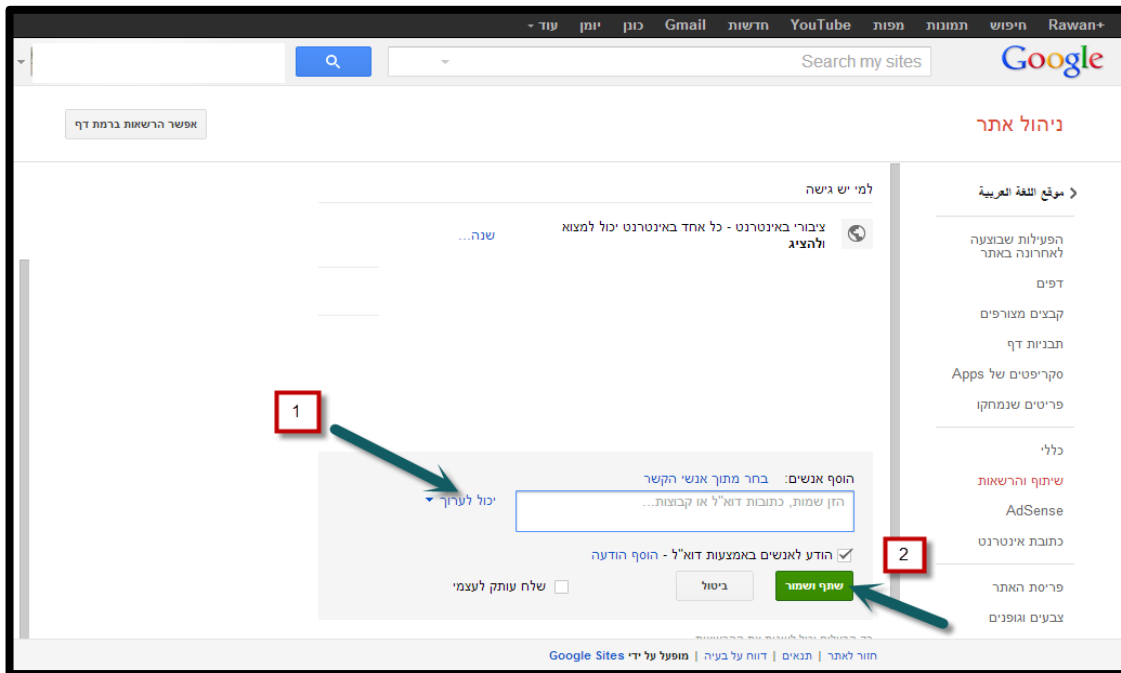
+Rawan חיפוש תמונות מפות YouTube חדשות Gmail כונן יומן עוד ▾

Google Search my sites

ניהול אתר

אפשר הרשאות ברמת דף

‹ موقع اللغة العربية

הפעילות שבוצעה לאחרונה באתר
דפים
קבצים מצורפים
תבניות דף
סקריפטים של Apps
פריטים שנמחקו

כללי
שיתוף והרשאות
AdSense
כתובת אינטרנט

פריסת האתר
צבעים וגופנים

למי יש גישה

ציבורי באינטרנט - כל אחד באינטרנט יכול למצוא ולהציג

שנה...

1

הוסף אנשים: בחר מתוך אנשי הקשר

הזן שמות, כתובות דוא"ל או קבוצות...

יכול לערוך ▾

הודע לאנשים באמצעות דוא"ל - הוסף הודעה

2

שתף ושמור

ביטול

שלח עותק לעצמי

חזור לאתר | תנאים | דווח על בעיה | מופעל על ידי Google Sites